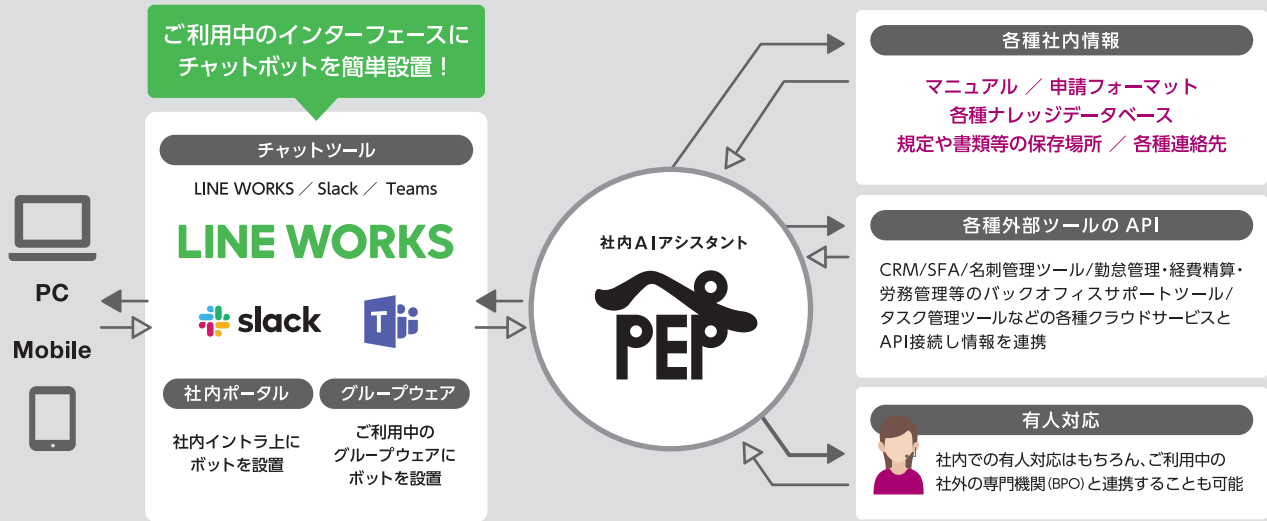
ご利用中のインターフェースに
チャットボットを簡単設置！

チャットツール

LINE WORKS ／ Slack ／ Teams

LINE WORKS

slack

社内ポータル

社内イントラ上に
ボットを設置

グループウェア

ご利用中の
グループウェアに
ボットを設置

PC

Mobile

社内AIアシスタント

PEP

各種社内情報

マニュアル ／ 申請フォーマット
各種ナレッジデータベース
規定や書類等の保存場所 ／ 各種連絡先

各種外部ツールのAPI

CRM/SFA/名刺管理ツール/勤怠管理・経費精算・労務管理等のバックオフィスサポートツール/タスク管理ツールなどの各種クラウドサービスとAPI接続し情報を連携

有人対応

社内での有人対応はもちろん、ご利用中の社外の専門機関(BPO)と連携することも可能